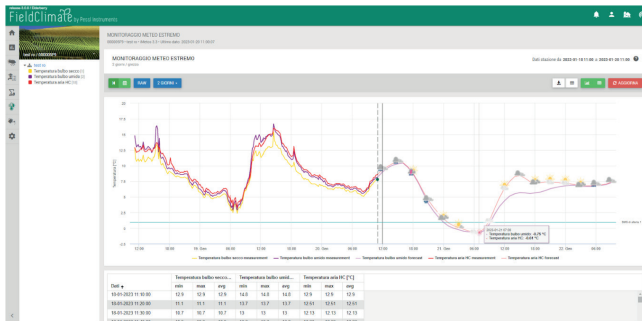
release 3.0.0 | Stationary

FieldClimate by Pessl Instruments

MONITORAGGIO METEO ESTREMO

MONITORAGGIO METEO ESTREMO

2 giorni / grezzo

Dati stazione da: 2023-01-18 11:00 a 2023-01-20 11:00

Temperatura bulbo secco
Temperatura bulbo umido
Temperatura aria HC

RAW
2 GIORNI

AGGIORNA

Temperatura [°C]

20
17.5
15
12.5
10
7.5
5
2.5
0
-2.5

12:00
18:00
19. Dec
06:00
12:00
18:00
20. Dec
06:00
12:00
18:00
21. Dec
06:00
12:00
18:00
22. Dec
06:00

2023-01-21 07:00
Temperatura bulbo umido: -0.25 °C
Temperatura aria HC: -0.09 °C

Temperatura bulbo secco measurement
Temperatura bulbo umido measurement
Temperatura bulbo umido forecast
Temperatura aria HC measurement
Temperatura aria HC forecast

| Dati | Temperatura bulbo secco | | | Temperatura bulbo umid... | | | Temperatura aria HC [°C] | | |
|---|---|---|---|---|---|---|---|---|---|
| | min | max | avg | min | max | avg | min | max | avg |
| 18-01-2023 11:10:00 | 12.9 | 12.9 | 12.9 | 14.0 | 14.0 | 14.0 | 12.9 | 12.9 | 12.9 |
| 18-01-2023 11:20:00 | 11.1 | 11.1 | 11.1 | 13.7 | 13.7 | 13.7 | 12.61 | 12.61 | 12.61 |
| 18-01-2023 11:30:00 | 10.7 | 10.7 | 10.7 | 13 | 13 | 13 | 12.13 | 12.13 | 12.13 |